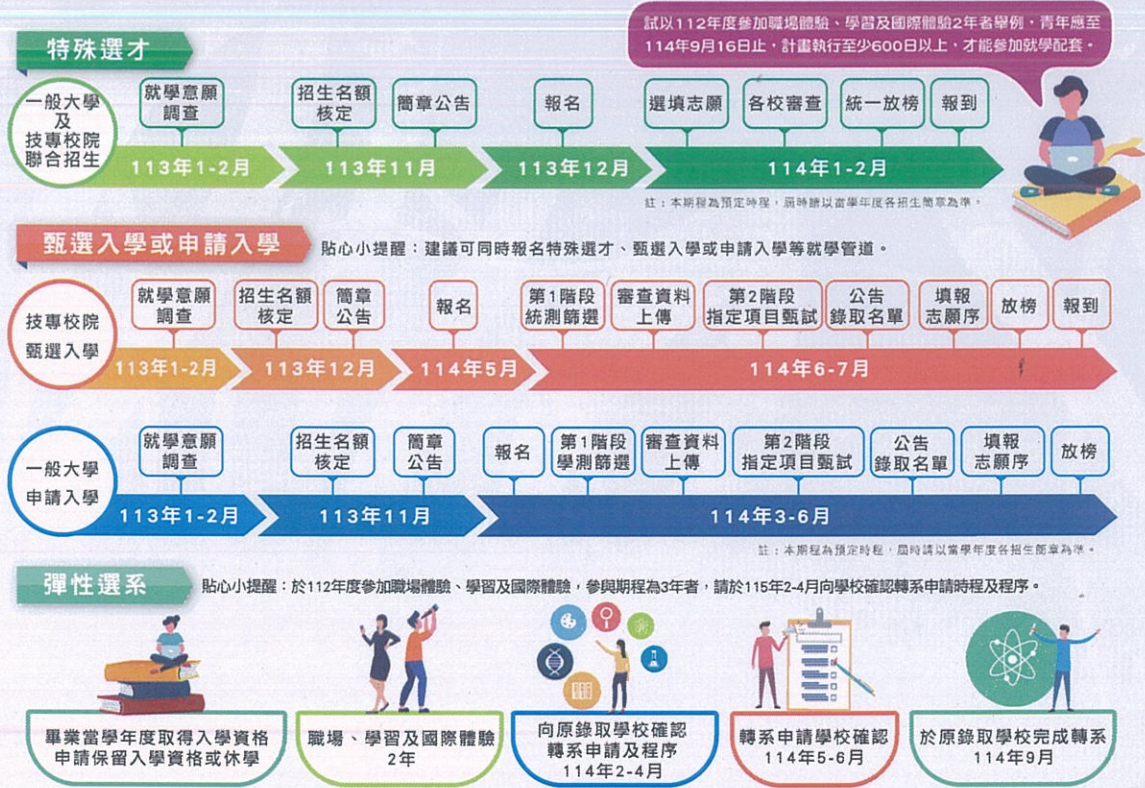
試以112年度參加職場體驗、學習及國際體驗2年者舉例，青年應至114年9月16日止，計畫執行至少600日以上，才能參加就學配套。

特殊選才

一般大學及技專校院聯合招生

就學意願調查
113年1-2月

招生名額核定
簡章公告
113年11月

報名
113年12月

選填志願
各校審查
統一放榜
報到
114年1-2月

註：本期程為預定時程，屆時請以當學年度各招生簡章為準。

甄選入學或申請入學

貼心小提醒：建議可同時報名特殊選才、甄選入學或申請入學等就學管道。

技專校院甄選入學

就學意願調查
113年1-2月

招生名額核定
簡章公告
113年12月

報名
114年5月

第1階段統測篩選
審查資料上傳
第2階段指定項目甄試
公告錄取名單
填報志願序
放榜
報到
114年6-7月

一般大學申請入學

就學意願調查
113年1-2月

招生名額核定
簡章公告
113年11月

報名
第1階段學測篩選
審查資料上傳
第2階段指定項目甄試
公告錄取名單
填報志願序
放榜
114年3-6月

註：本期程為預定時程，屆時請以當學年度各招生簡章為準。

彈性選系

貼心小提醒：於112年度參加職場體驗、學習及國際體驗，參與期程為3年者，請於115年2-4月向學校確認轉系申請時程及程序。

畢業當學年度取得入學資格申請保留入學資格或休學

職場、學習及國際體驗2年

向原錄取學校確認轉系申請及程序
114年2-4月

轉系申請學校確認
114年5-6月

於原錄取學校完成轉系
114年9月